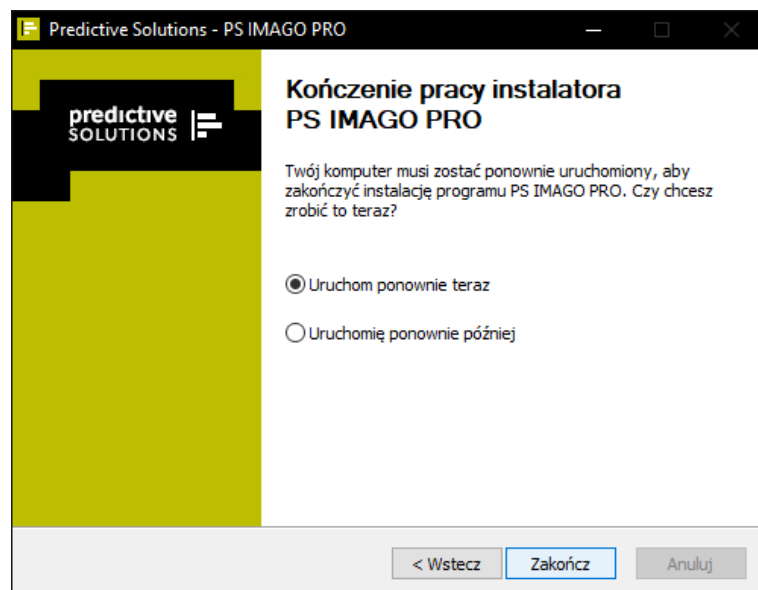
Predictive Solutions - PS IMAGO PRO

predictive
SOLUTIONS

Kończenie pracy instalatora
PS IMAGO PRO

Twój komputer musi zostać ponownie uruchomiony, aby zakończyć instalację programu PS IMAGO PRO. Czy chcesz zrobić to teraz?

Uruchom ponownie teraz

Uruchomię ponownie później

< Wstecz
Zakończ
Anuluj